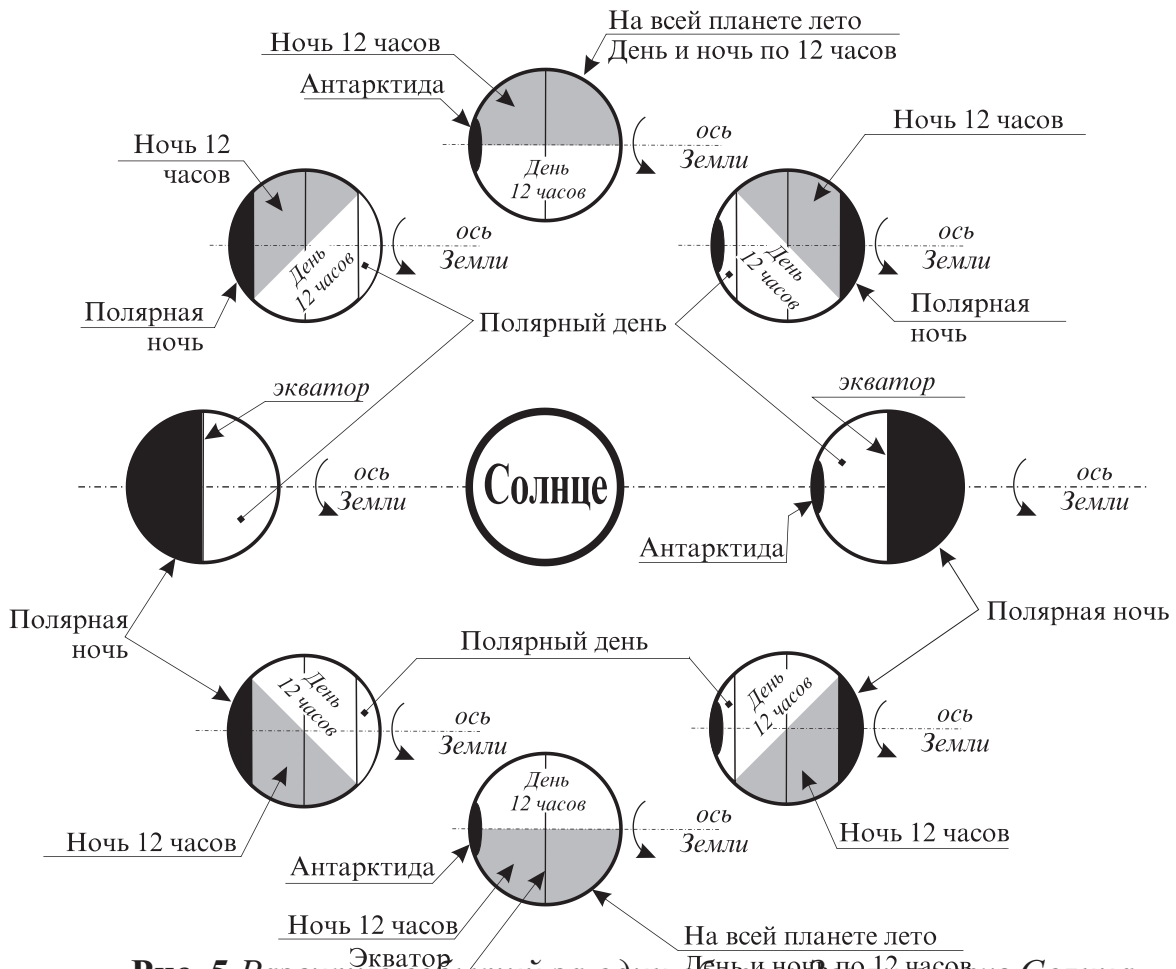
На всей планете лето
День и ночь по 12 часов
Ночь 12 часов
Антарктида
День 12 часов
ось Земли
Ночь 12 часов
Ночь 12 часов
День 12 часов
ось Земли
День 12 часов
ось Земли
Полярная ночь
Полярная ночь
Полярный день
экватор
экватор
ось Земли
Солнце
ось Земли
Антарктида
Полярная ночь
Полярная ночь
Полярный день
День 12 часов
ось Земли
День 12 часов
ось Земли
День 12 часов
ось Земли
Ночь 12 часов
Ночь 12 часов
Антарктида
Ночь 12 часов
Экватор
На всей планете лето
День и ночь по 12 часов
Рис. 5 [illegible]